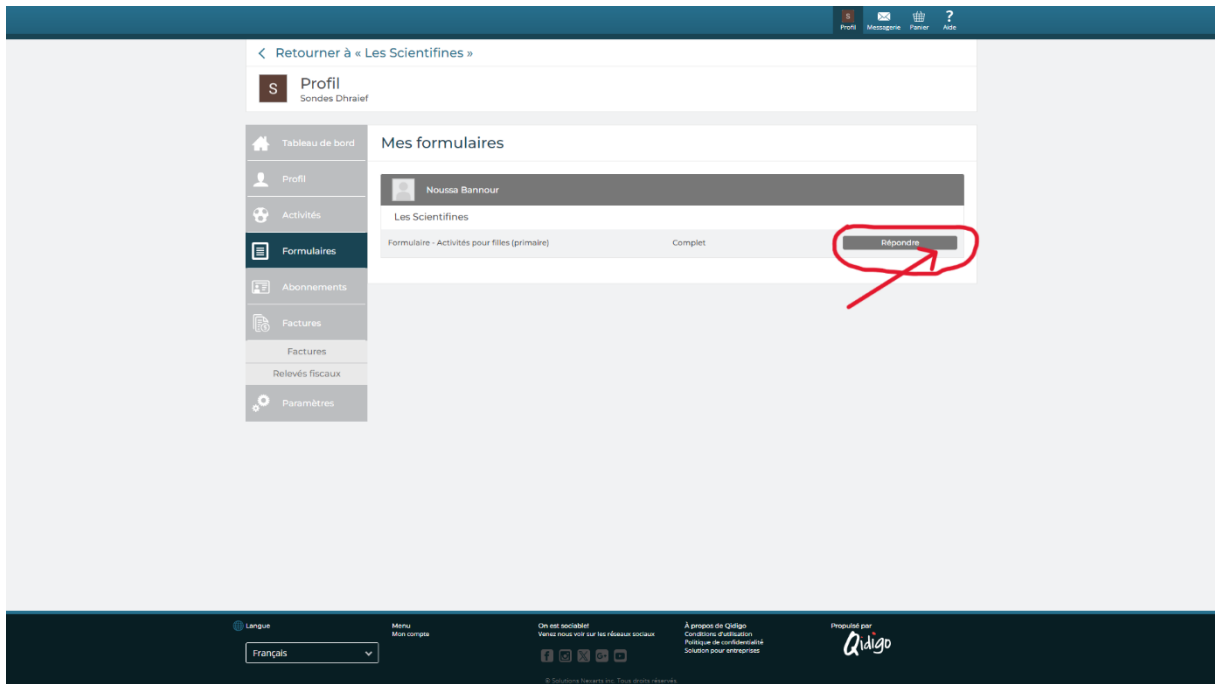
S Profil
Messagerie
Panier
? Aide

< Retourner à « Les Scientifines »

S Profil
Sondes Dhraief

Tableau de bord
Profil
Activités
Formulaires
Abonnements
Factures
Factures
Relevés fiscaux
Paramètres

Mes formulaires

Noussa Bannour

Les Scientifines

Formulaire - Activités pour filles (primaire)
Complet
Répondre

Langue
Français

Menu
Mon compte

On est sociable!
Venez nous voir sur les réseaux sociaux

À propos de Qidigo
Conditions d'utilisation
Politique de confidentialité
Solution pour entreprises

Propulsé par
Qidigo

© Solutions Nexarts inc. Tous droits réservés.